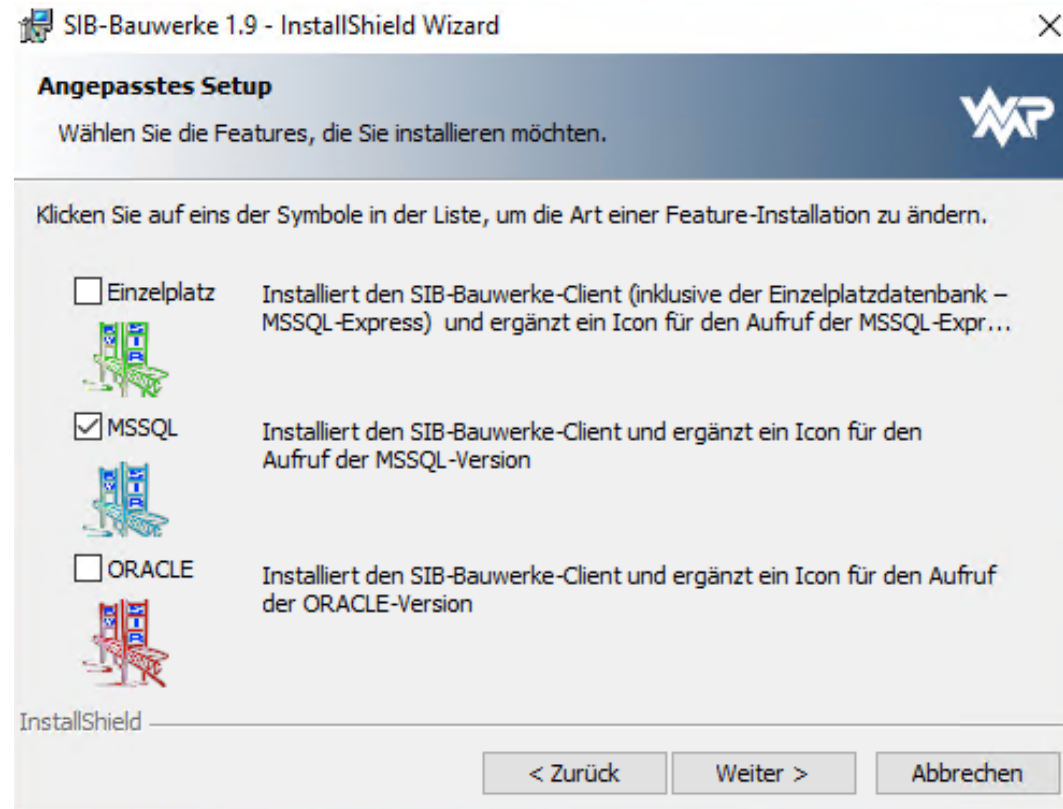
SIB-Bauwerke 1.9 - InstallShield Wizard
×

Angepasstes Setup
Wählen Sie die Features, die Sie installieren möchten.

Klicken Sie auf eins der Symbole in der Liste, um die Art einer Feature-Installation zu ändern.

☐ Einzelplatz
Installiert den SIB-Bauwerke-Client (inklusive der Einzelplatzdatenbank – MSSQL-Express) und ergänzt ein Icon für den Aufruf der MSSQL-Expr...

☑ MSSQL
Installiert den SIB-Bauwerke-Client und ergänzt ein Icon für den Aufruf der MSSQL-Version

☐ ORACLE
Installiert den SIB-Bauwerke-Client und ergänzt ein Icon für den Aufruf der ORACLE-Version

InstallShield

< Zurück
Weiter >
Abbrechen